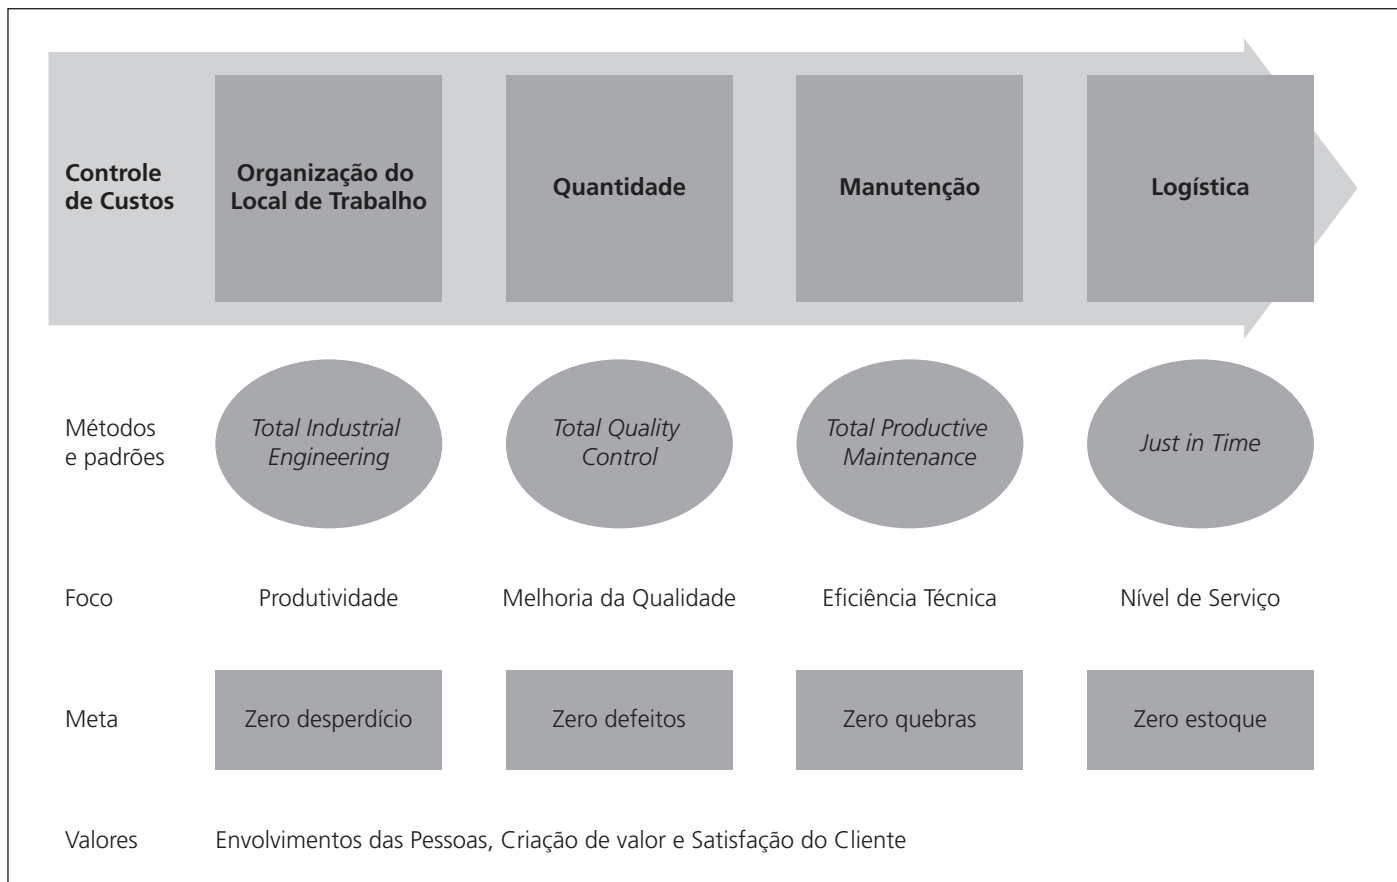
| Controle de Custos | Organização do Local de Trabalho | Quantidade | Manutenção | Logística |
|---|---|---|---|---|
| Métodos e padrões | *Total Industrial Engineering* | *Total Quality Control* | *Total Productive Maintenance* | *Just in Time* |
| Foco | Produtividade | Melhoria da Qualidade | Eficiência Técnica | Nível de Serviço |
| Meta | Zero desperdício | Zero defeitos | Zero quebras | Zero estoque |

Valores Envolvimentos das Pessoas, Criação de valor e Satisfação do Cliente